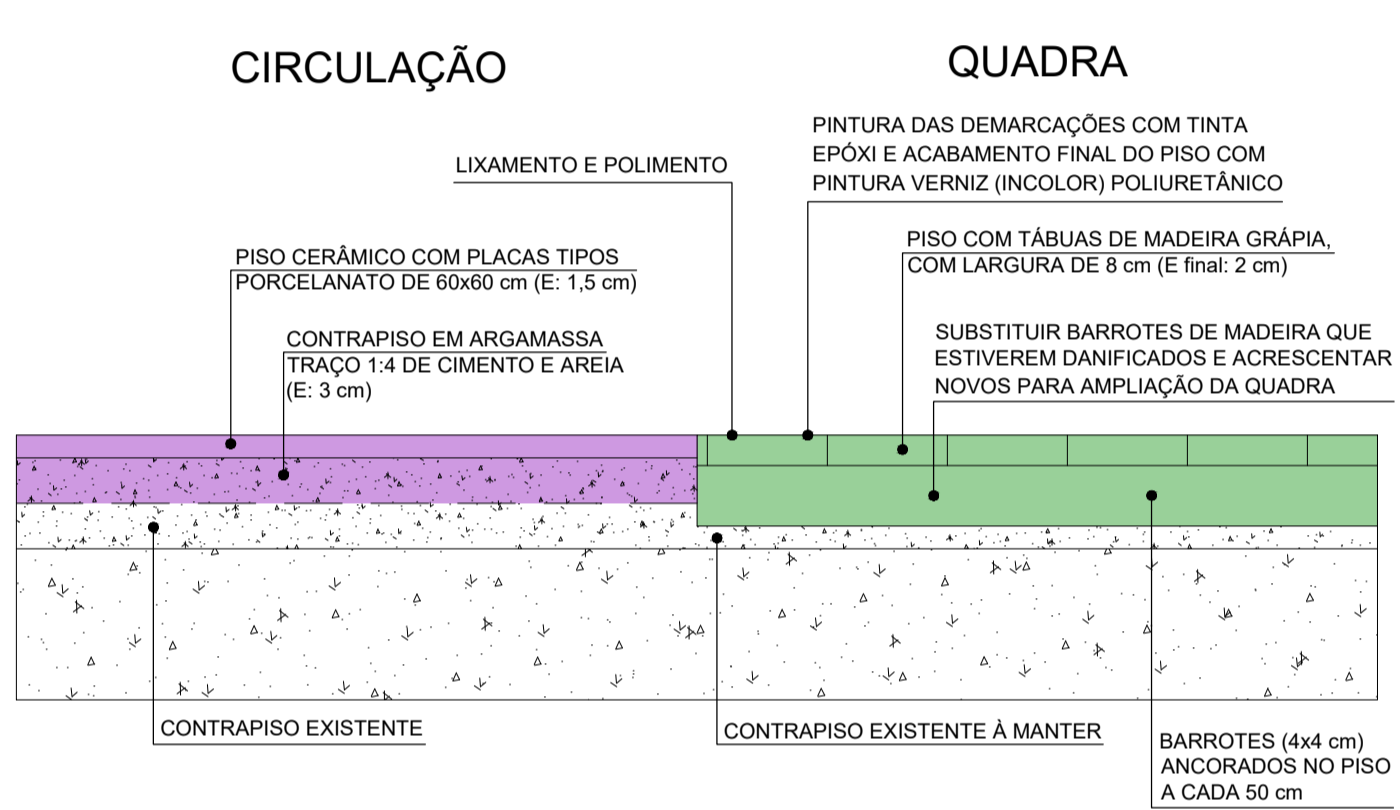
CIRCULAÇÃO

QUADRA

PINTURA DAS DEMARCAÇÕES COM TINTA EPÓXI E ACABAMENTO FINAL DO PISO COM PINTURA VERNIZ (INCOLOR) POLIURETÂNICO

LIXAMENTO E POLIMENTO

PISO COM TÁBUAS DE MADEIRA GRÁPIA, COM LARGURA DE 8 cm (E final: 2 cm)

PISO CERÂMICO COM PLACAS TIPOS PORCELANATO DE 60x60 cm (E: 1,5 cm)

SUBSTITUIR BARROTES DE MADEIRA QUE ESTIVEREM DANIFICADOS E ACRESCENTAR NOVOS PARA AMPLIAÇÃO DA QUADRA

CONTRAPISO EM ARGAMASSA TRAÇO 1:4 DE CIMENTO E AREIA (E: 3 cm)

CONTRAPISO EXISTENTE

CONTRAPISO EXISTENTE À MANTER

BARROTES (4x4 cm) ANCORADOS NO PISO A CADA 50 cm